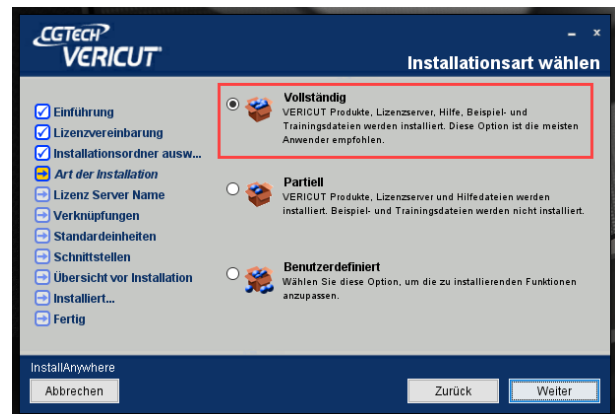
CGTECH
VERICUT

- x

Installationsart wählen

Einführung
Lizenzvereinbarung
Installationsordner ausw...
Art der Installation
Lizenz Server Name
Verknüpfungen
Standardeinheiten
Schnittstellen
Übersicht vor Installation
Installiert...
Fertig

Vollständig
VERICUT Produkte, Lizenzserver, Hilfe, Beispiel- und Trainingsdateien werden installiert. Diese Option ist die meisten Anwender empfohlen.

Partiell
VERICUT Produkte, Lizenzserver und Hilfedateien werden installiert. Beispiel- und Trainingsdateien werden nicht installiert.

Benutzerdefiniert
Wählen Sie diese Option, um die zu installierenden Funktionen anzupassen.

InstallAnywhere
Abbrechen
Zurück
Weiter